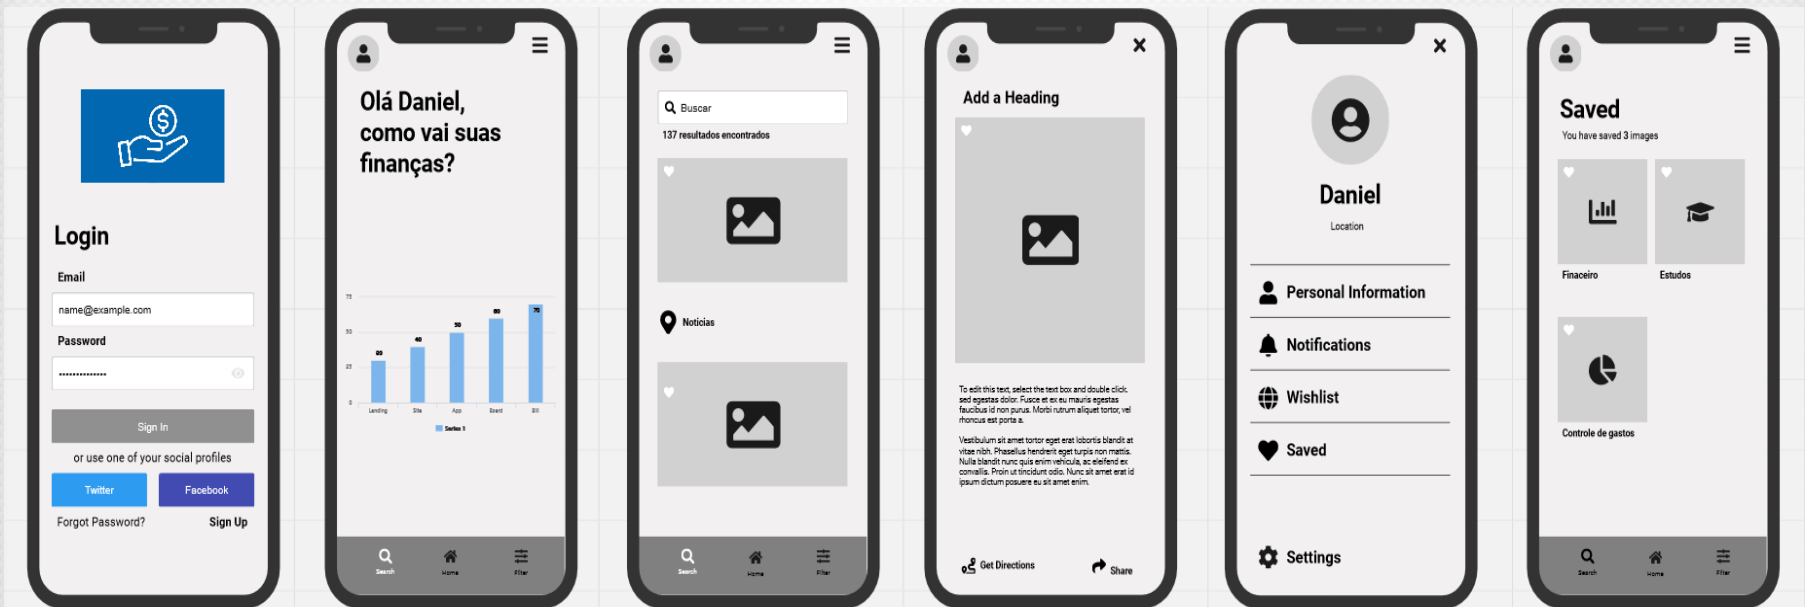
Login

Email

name@example.com

Password

••••••••••••••

Sign In

or use one of your social profiles

Twitter

Facebook

Forgot Password?

Sign Up

Olá Daniel, como vai suas finanças?

75
50
25
0

20
40
50
60
70

Lending
Site
App
Board
Bill

Series 1

Search
Home
Filter

Buscar

137 resultados encontrados

Noticias

Search
Home
Filter

Add a Heading

To edit this text, select the text box and double click. sed egestas dolor. Fusce et ex eu mauris egestas faucibus id non purus. Morbi rutrum aliquet tortor, vel rhoncus est porta a.

Vestibulum sit amet tortor eget erat lobortis blandit at vitae nibh. Phasellus hendrerit eget turpis non mattis. Nulla blandit nunc quis enim vehicula, ac eleifend ex convallis. Proin ut tincidunt odio. Nunc sit amet erat id ipsum dictum posuere eu sit amet enim.

Get Directions

Share

Daniel

Location

Personal Information

Notifications

Wishlist

Saved

Settings

Saved

You have saved 3 images

Finaceiro

Estudos

Controle de gastos

Search
Home
Filter